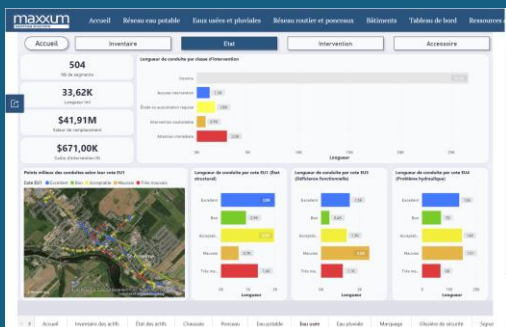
maxxum

Accueil Réseau eau potable Eaux usées et pluviales Réseau routier et ponceaux Bâtiments Tableau de bord Ressources

Accueil Inventaire Etat Intervention Accessoire

504
Nb de segments

33,62K
Longueur (m)

$41,91M
Valeur de remplacement

$671,00K
Coûts d'intervention (5)

Longueur de conduite par classe d'intervention

Aucune intervention

Étude ou auscultation requise

Intervention souhaitable

Attention immédiate

Longueur

Points milieux des conduites selon leur cote IDS

Cote EU1 ● Excellent ● Bon ● Acceptable ● Mauvais ● Très mauvais

Longueur de conduite par cote EU1 (État structurel)

Excellent

Bon

Acceptab...

Mauvais

Très ma...

Longueur

Longueur de conduite par cote EU3 (Déficience fonctionnelle)

Excellent

Bon

Acceptab...

Mauvais

Très ma...

Longueur

Longueur de conduite par cote EU4 (Problème hydraulique)

Excellent

Bon

Acceptab...

Mauvais

Très ma...

Longueur

Accueil Inventaire des actifs État des actifs Chaussée Ponceau Eau potable Eau usée Eau pluviale Marquage Glissière de sécurité Signa